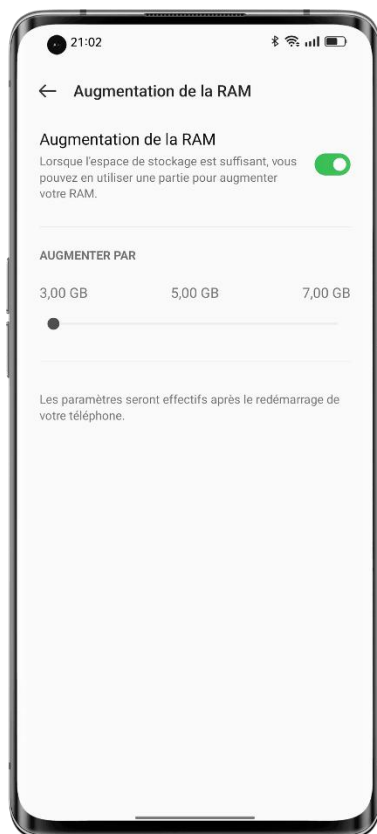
21:02

← Augmentation de la RAM

Augmentation de la RAM
Lorsque l'espace de stockage est suffisant, vous pouvez en utiliser une partie pour augmenter votre RAM.

AUGMENTER PAR

3,00 GB 5,00 GB 7,00 GB

Les paramètres seront effectifs après le redémarrage de votre téléphone.